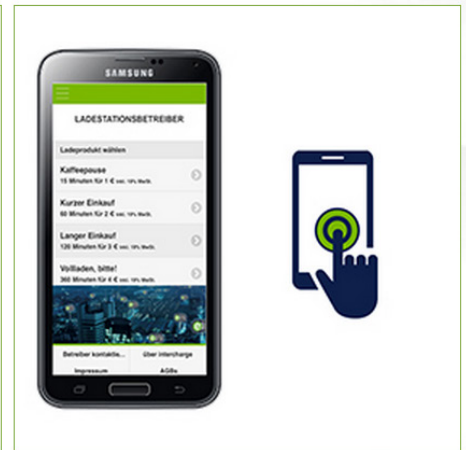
SAMSUNG

LADESTATIONSBETREIBER

Ladeprodukt wählen

Kaffeepause
15 Minuten für 1 € inkl. 19% MwSt.

Kurzer Einkauf
60 Minuten für 2 € inkl. 19% MwSt.

Langer Einkauf
120 Minuten für 3 € inkl. 19% MwSt.

Vollladen, bitte!
360 Minuten für 5 € inkl. 19% MwSt.

Betreiber kontaktie...

über intercharge

Impressum

AGBs